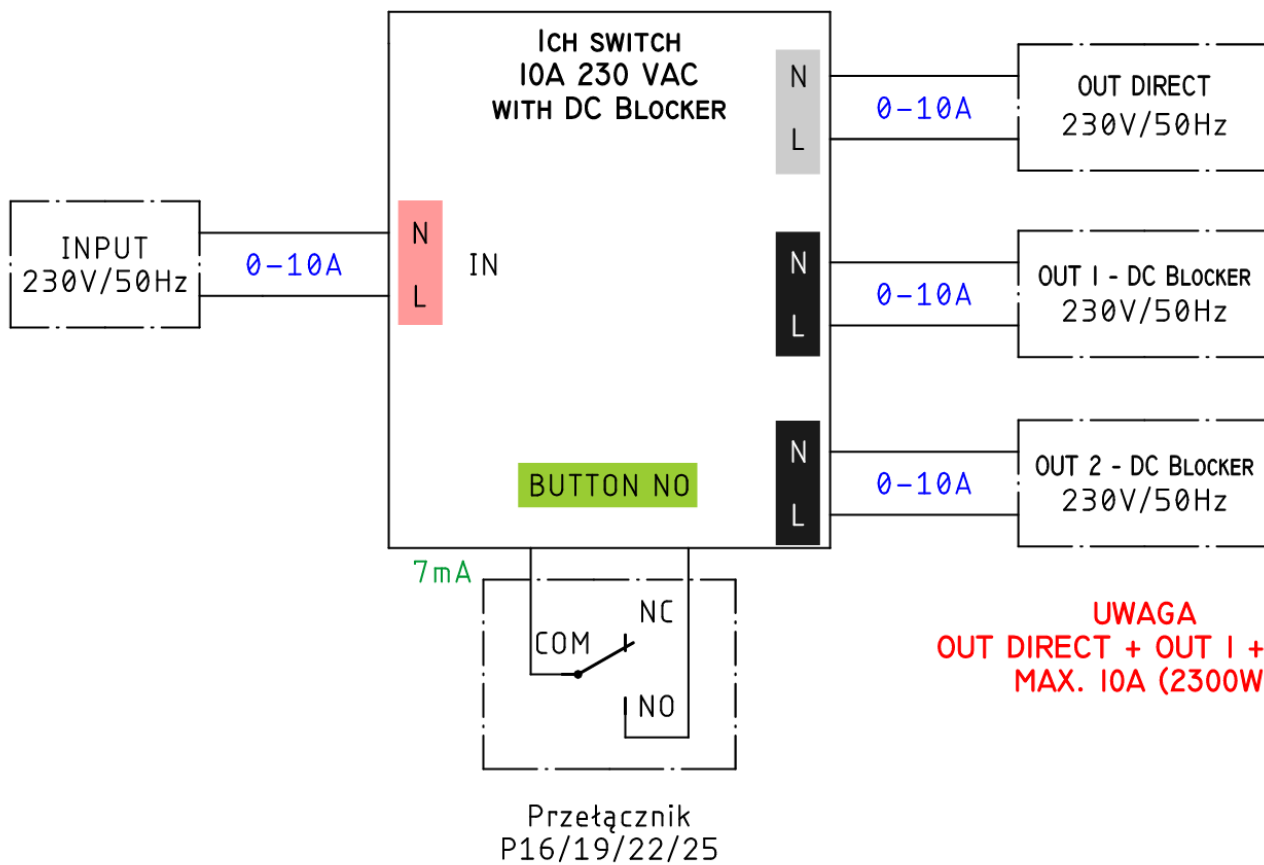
ICH SWITCH
10A 230 VAC
WITH DC BLOCKER

N
L
0-10A
OUT DIRECT
230V/50Hz

INPUT
230V/50Hz
0-10A
N
L
IN

N
L
0-10A
OUT 1 - DC BLOCKER
230V/50Hz

N
L
0-10A
OUT 2 - DC BLOCKER
230V/50Hz

BUTTON NO

7mA
NC
COM
NO

UWAGA
OUT DIRECT + OUT 1 +
MAX. 10A (2300W

Przełącznik
P16/19/22/25